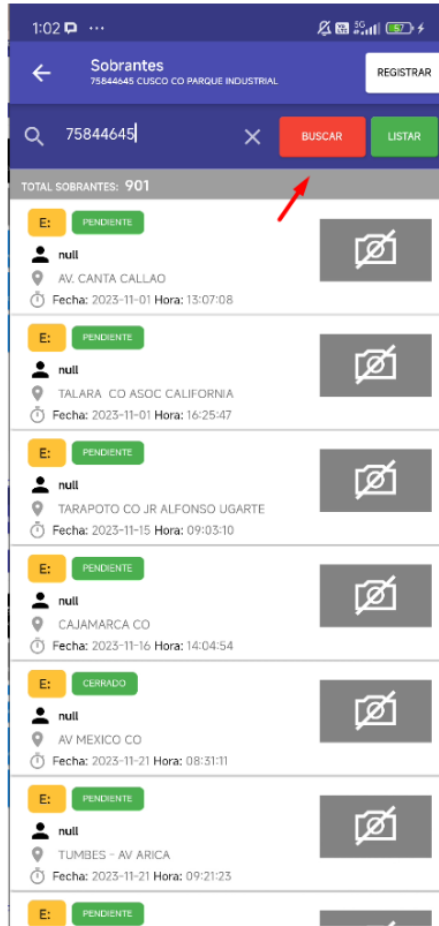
1:02 ···

Sobrantes
75844645 CUSCO CO PARQUE INDUSTRIAL

REGISTRAR

75844645

BUSCAR

LISTAR

TOTAL SOBRANTES: 901

E: PENDIENTE
null
AV. CANTA CALLAO
Fecha: 2023-11-01 Hora: 13:07:08

E: PENDIENTE
null
TALARA CO ASOC CALIFORNIA
Fecha: 2023-11-01 Hora: 16:25:47

E: PENDIENTE
null
TARAPOTO CO JR ALFONSO UGARTE
Fecha: 2023-11-15 Hora: 09:03:10

E: PENDIENTE
null
CAJAMARCA CO
Fecha: 2023-11-16 Hora: 14:04:54

E: CERRADO
null
AV MEXICO CO
Fecha: 2023-11-21 Hora: 08:31:11

E: PENDIENTE
null
TUMBES - AV ARICA
Fecha: 2023-11-21 Hora: 09:21:23

E: PENDIENTE